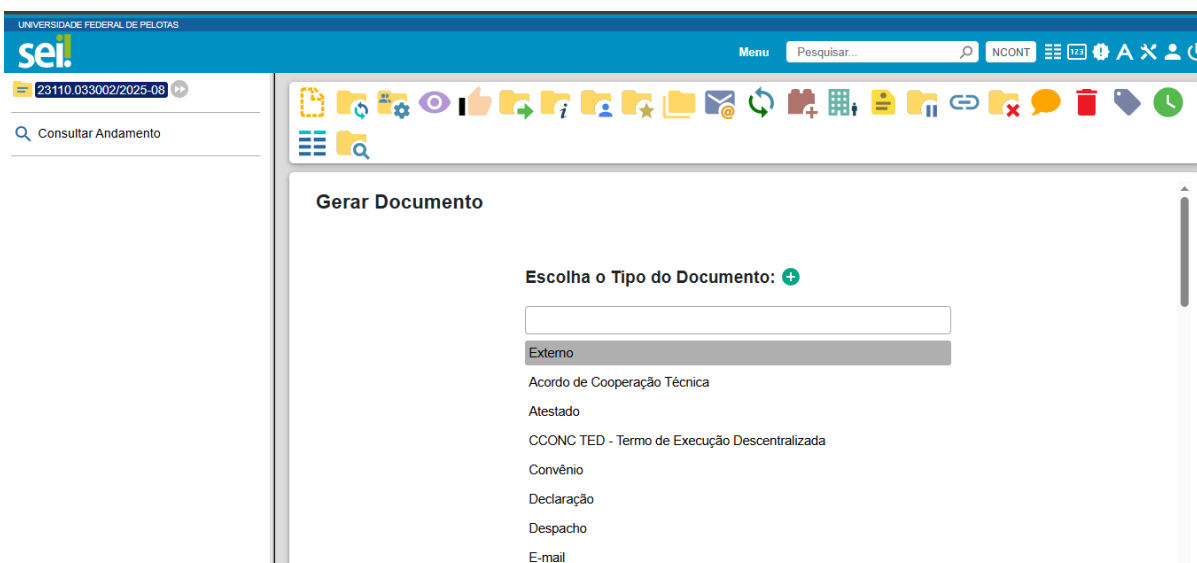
UNIVERSIDADE FEDERAL DE PELOTAS

sei!

Menu Pesquisar... NCONT

23110.033002/2025-08

Consultar Andamento

Gerar Documento

Escolha o Tipo do Documento:

Externo
Acordo de Cooperação Técnica
Atestado
CCONC TED - Termo de Execução Descentralizada
Convênio
Declaração
Despacho
E-mail